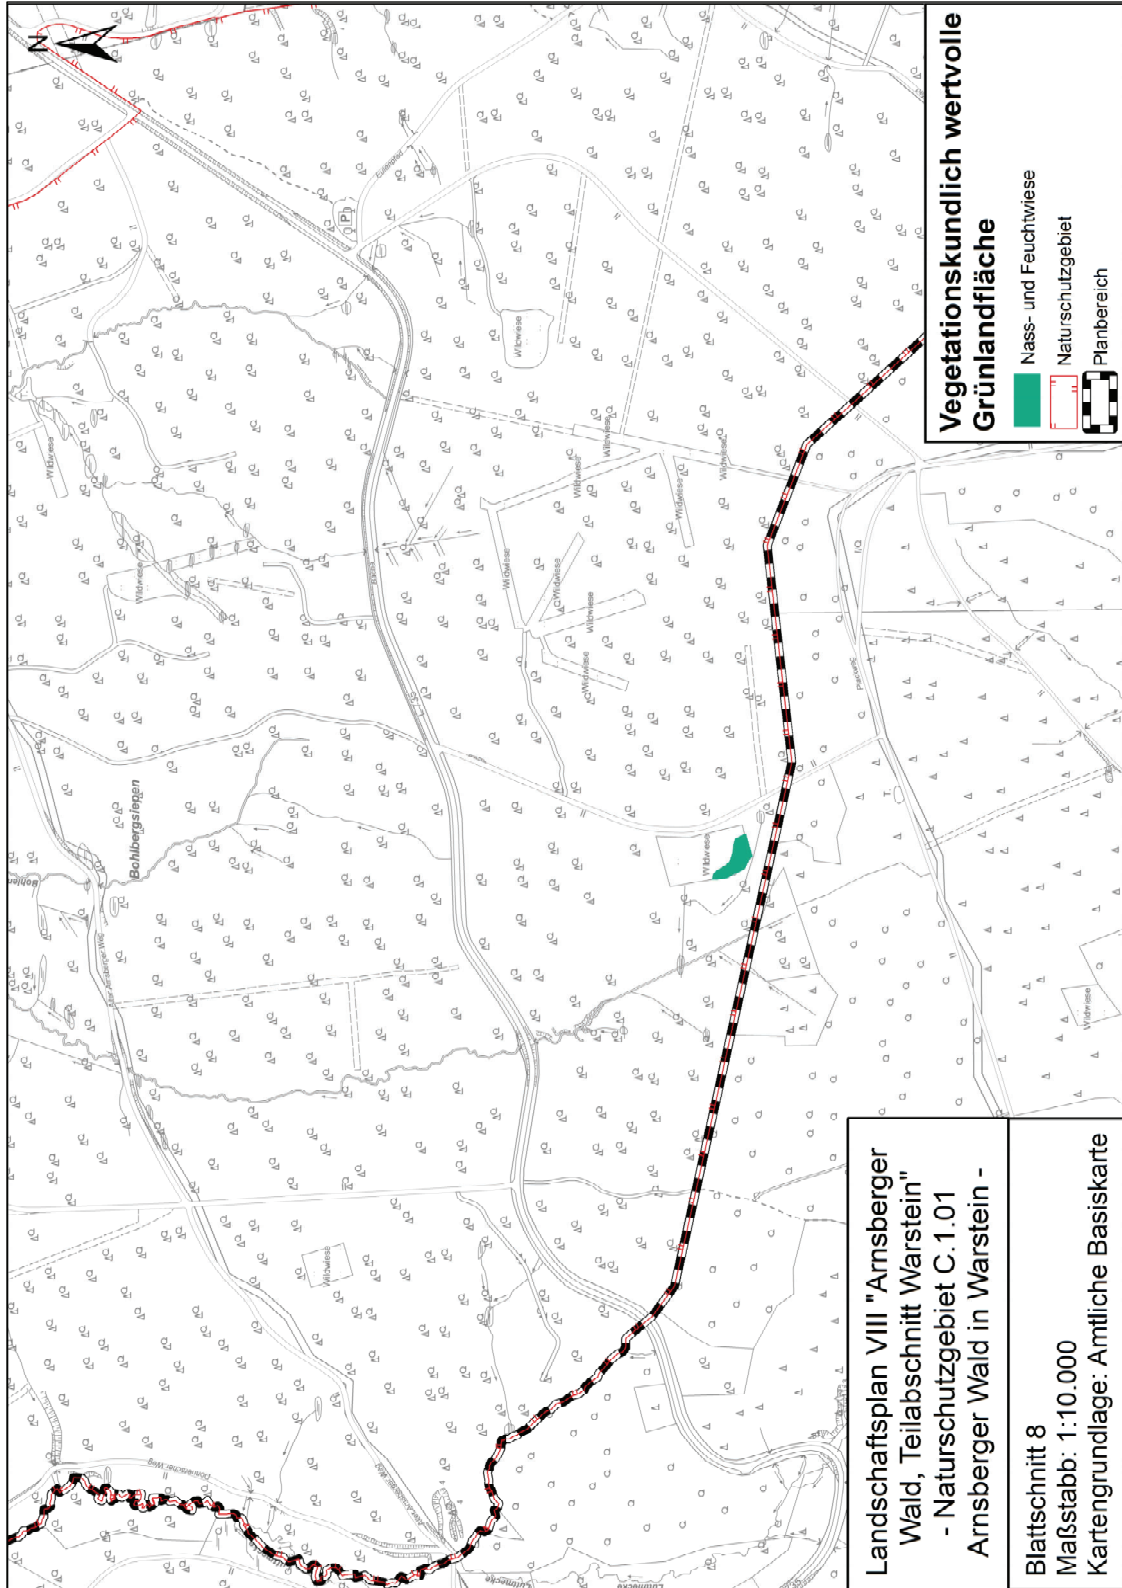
Vegetationskundlich wertvolle Grünlandfläche

Nass- und Feuchtwiese
Naturschutzgebiet
Planbereich

Landschaftsplan VIII "Arnsberger Wald, Teilabschnitt Warstein"
- Naturschutzgebiet C.1.01
Arnsberger Wald in Warstein -

Blattschnitt 8
Maßstabb: 1:10.000
Kartengrundlage: Amtliche Basiskarte

N

P

Bohlbergsiepen

Wildwiese
Wildwiese
Wildwiese
Wildwiese
Wildwiese
Wildwiese
Wildwiese
Wildwiese
Wildwiese
Wildwiese
Wildwiese
Wildwiese
Wildwiese